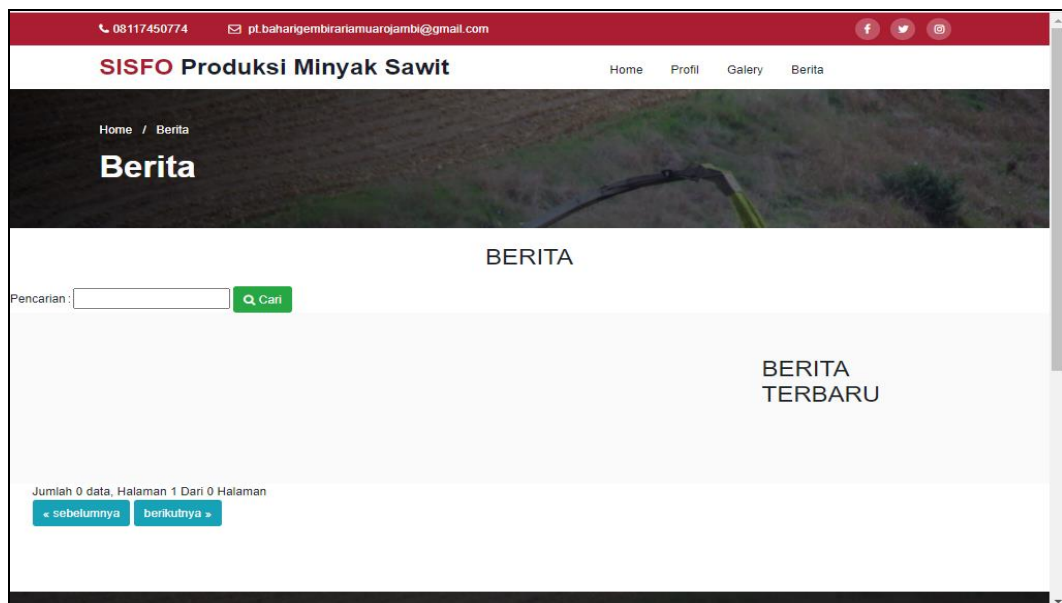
08117450774 pt.baharigembirariamuarojambi@gmail.com

SISFO Produksi Minyak Sawit

Home Profil Galery Berita

Home / Berita

Berita

BERITA

Pencarian : Cari

BERITA TERBARU

Jumlah 0 data, Halaman 1 Dari 0 Halaman

« sebelumnya berikutnya »